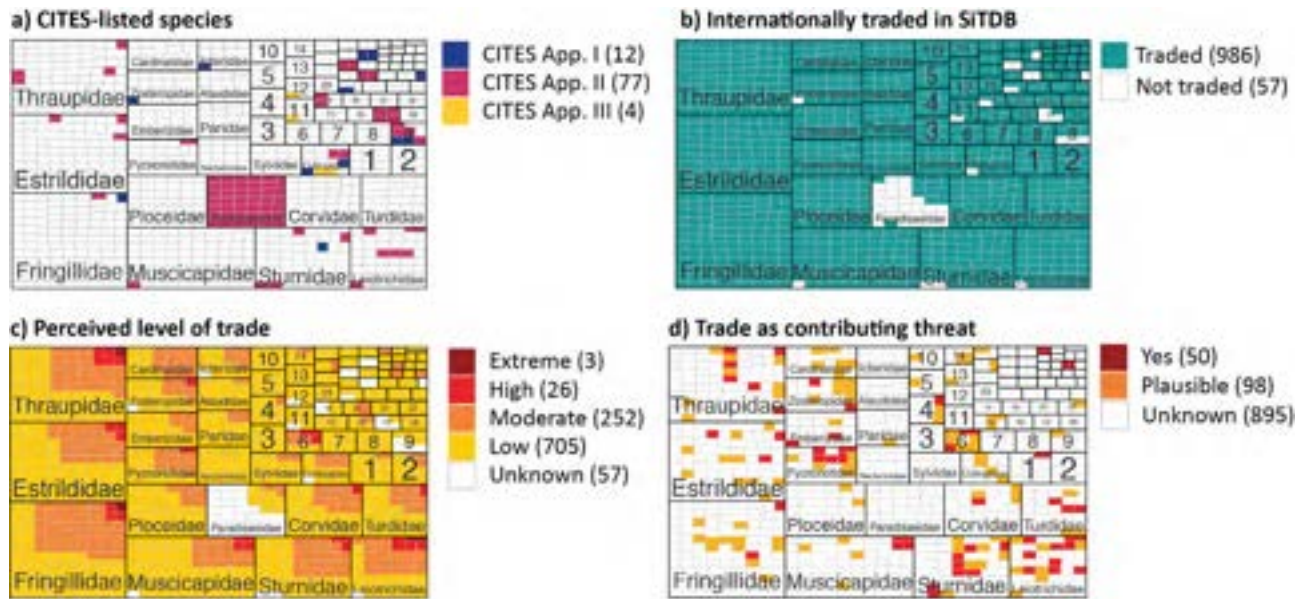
a) CITES-listed species

Thraupidae
Estrildidae
Fringillidae
Cardinalidae
Zosteropidae
Emberizidae
Pycnonotidae
Icteridae
Alaudidae
Paridae
Sylviidae
Ploceidae
Psittaculidae
Corvidae
Turdidae
Muscicapidae
Sturnidae
Leiothrichidae
10 5 4 3 11 12 13 6 7 8 1 2

CITES App. I (12)
CITES App. II (77)
CITES App. III (4)

b) Internationally traded in SITDB

Thraupidae
Estrildidae
Fringillidae
Ploceidae
Paradoxornithidae
Corvidae
Turdidae
Muscicapidae
Sturnidae
10 5 4 3 13 6 7 8 1 2

Traded (986)
Not traded (57)

c) Perceived level of trade

Thraupidae
Estrildidae
Fringillidae
Cardinalidae
Zosteropidae
Emberizidae
Pycnonotidae
Icteridae
Alaudidae
Paridae
Sylviidae
Ploceidae
Paradoxornithidae
Corvidae
Turdidae
Muscicapidae
Sturnidae
Leiothrichidae
10 5 4 3 11 12 13 6 7 8 9 1 2

Extreme (3)
High (26)
Moderate (252)
Low (705)
Unknown (57)

d) Trade as contributing threat

Thraupidae
Estrildidae
Fringillidae
Cardinalidae
Zosteropidae
Emberizidae
Pycnonotidae
Icteridae
Alaudidae
Paridae
Nectariniidae
Sylviidae
Ploceidae
Paradoxornithidae
Corvidae
Turdidae
Muscicapidae
Sturnidae
Leiothrichidae
10 5 4 3 11 12 13 6 7 8 9 1 2

Yes (50)
Plausible (98)
Unknown (895)